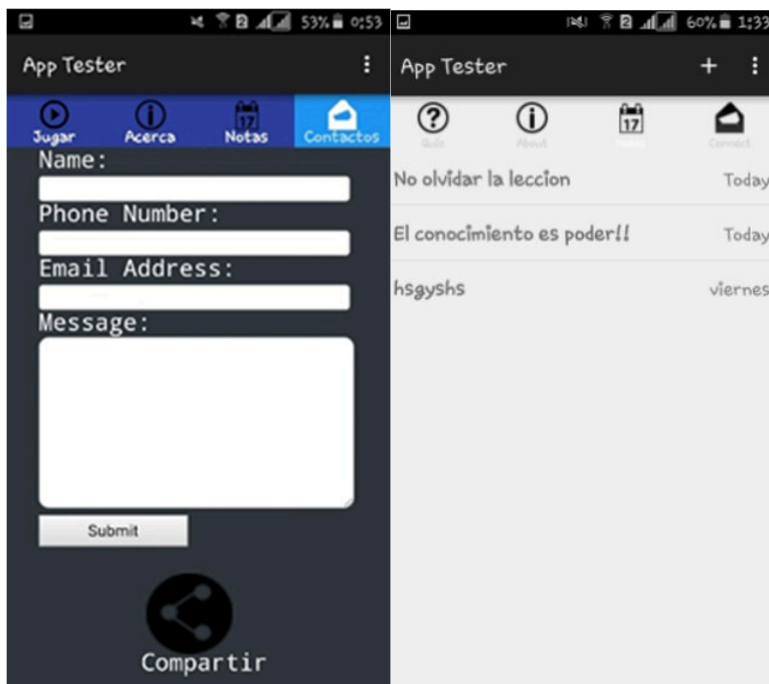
53% 0:53

App Tester

Jugar
Acerca
17
Notas
Contactos

Name:

Phone Number:

Email Address:

Message:

Submit

Compartir

60% 1:33

App Tester

+

17

Quiz
About
Notes
Connect

No olvidar la leccion
Today

El conocimiento es poder!!
Today

hsgyshs
viernes